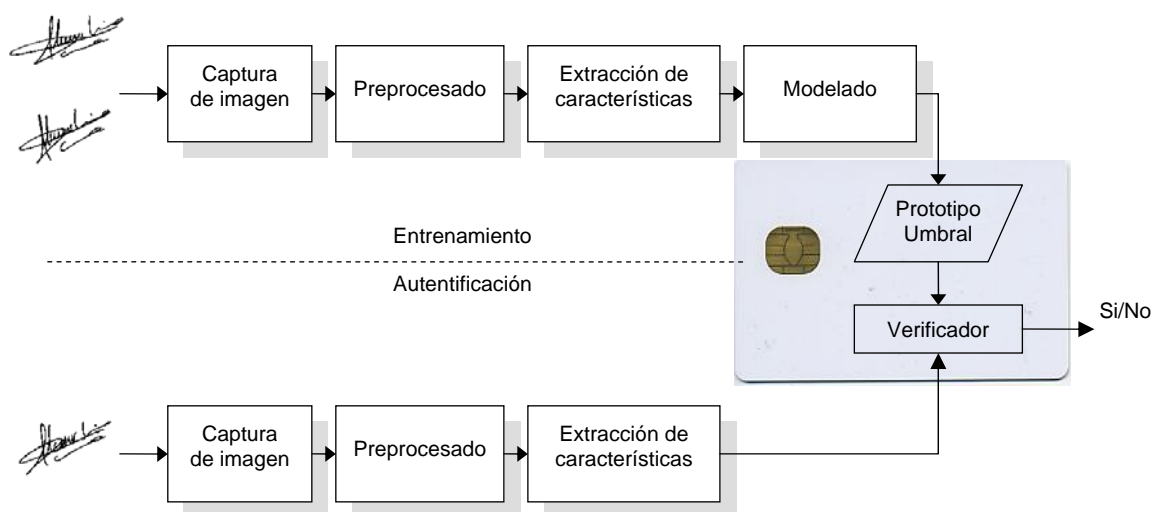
Captura de imagen

Preprocesado

Extracción de características

Modelado

Prototipo Umbral

Entrenamiento

Autentificación

Verificador

Si/No

Captura de imagen

Preprocesado

Extracción de características